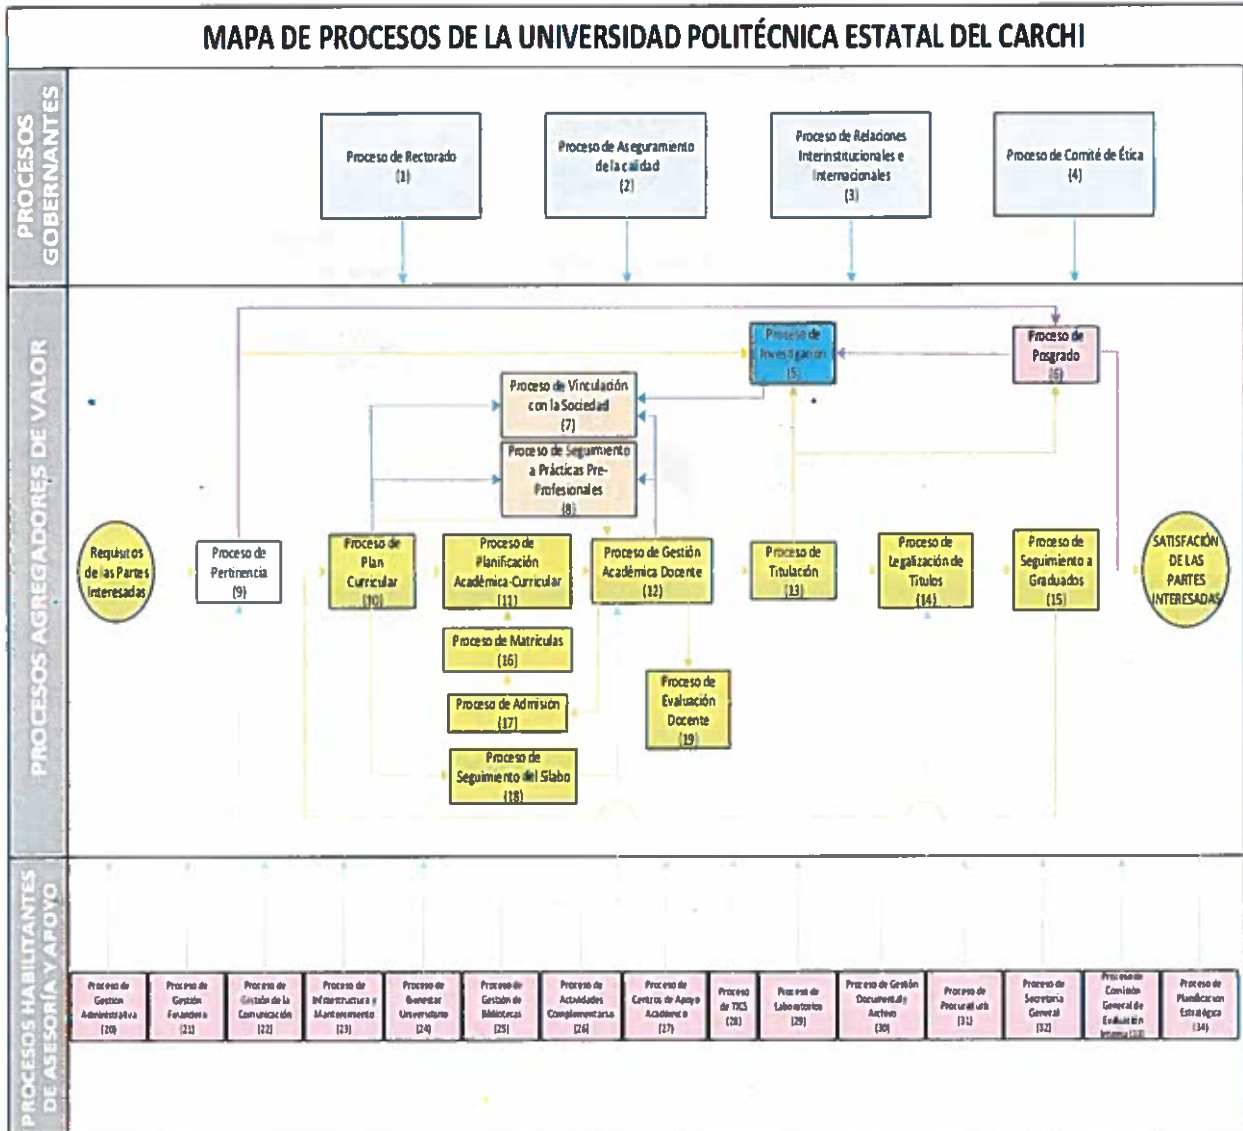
MAPA DE PROCESOS DE LA UNIVERSIDAD POLITÉCNICA ESTATAL DEL CARCHI

PROCESOS GOBERNANTES

Proceso de Rectorado (1)

Proceso de Aseguramiento de la calidad (2)

Proceso de Relaciones Interinstitucionales e Internacionales (3)

Proceso de Comité de Ética (4)

PROCESOS AGREGADORES DE VALOR

Proceso de Investigación (5)

Proceso de Posgrado (6)

Proceso de Vinculación con la Sociedad (7)

Proceso de Seguimiento a Prácticas Pre-Profesionales (8)

Requisitos de las Partes Interesadas

Proceso de Pertinencia (9)

Proceso de Plan Curricular (10)

Proceso de Planificación Académica-Curricular (11)

Proceso de Gestión Académica Docente (12)

Proceso de Titulación (13)

Proceso de Legalización de Títulos (14)

Proceso de Seguimiento a Graduados (15)

SATISFACCIÓN DE LAS PARTES INTERESADAS

Proceso de Matrículas (16)

Proceso de Admisión (17)

Proceso de Seguimiento del Sílabo (18)

Proceso de Evaluación Docente (19)

PROCESOS HABILITANTES DE ASESORÍA Y APOYO

Proceso de Gestión Administrativa (20)

Proceso de Gestión Financiera (21)

Proceso de Gestión de la Comunicación (22)

Proceso de Infraestructura y Mantenimiento (23)

Proceso de Bienestar Universitario (24)

Proceso de Gestión de Bibliotecas (25)

Proceso de Actividades Complementarias (26)

Proceso de Centros de Apoyo Académico (27)

Proceso de TICS (28)

Proceso de Laboratorios (29)

Proceso de Gestión Documental y Archivo (30)

Proceso de Procuraduría (31)

Proceso de Secretaría General (32)

Proceso de Comisión General de Evaluación Interna (33)

Proceso de Planificación Estratégica (34)